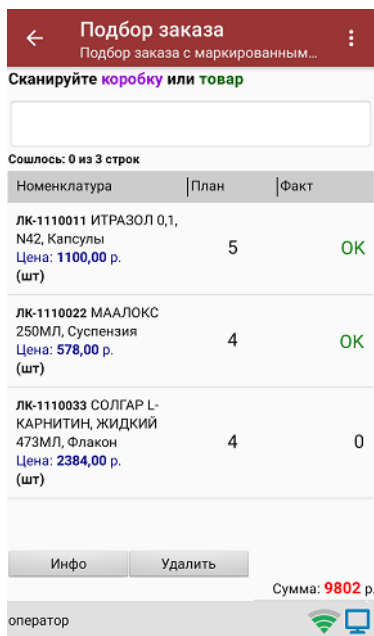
Подбор заказа
Подбор заказа с маркированным...

Сканируйте коробку или товар

Сошлось: 0 из 3 строк

| Номенклатура | План | Факт |
|---|---|---|
| ЛК-1110011 ИТРАЗОЛ 0,1, N42, Капсулы Цена: 1100,00 р. (шт) | 5 | OK |
| ЛК-1110022 МААЛОКС 250МЛ, Суспензия Цена: 578,00 р. (шт) | 4 | OK |
| ЛК-1110033 СОЛГАР L-КАРНИТИН, ЖИДКИЙ 473МЛ, Флакон Цена: 2384,00 р. (шт) | 4 | 0 |

Инфо
Удалить

Сумма: 9802 р.

оператор